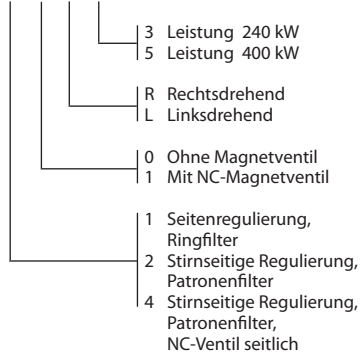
3 Leistung 240 kW
5 Leistung 400 kW

R Rechtsdrehend
L Linksdrehend

0 Ohne Magnetventil
1 Mit NC-Magnetventil

1 Seitenregulierung, Ringfilter
2 Stirnseitige Regulierung, Patronenfilter
4 Stirnseitige Regulierung, Patronenfilter, NC-Ventil seitlich